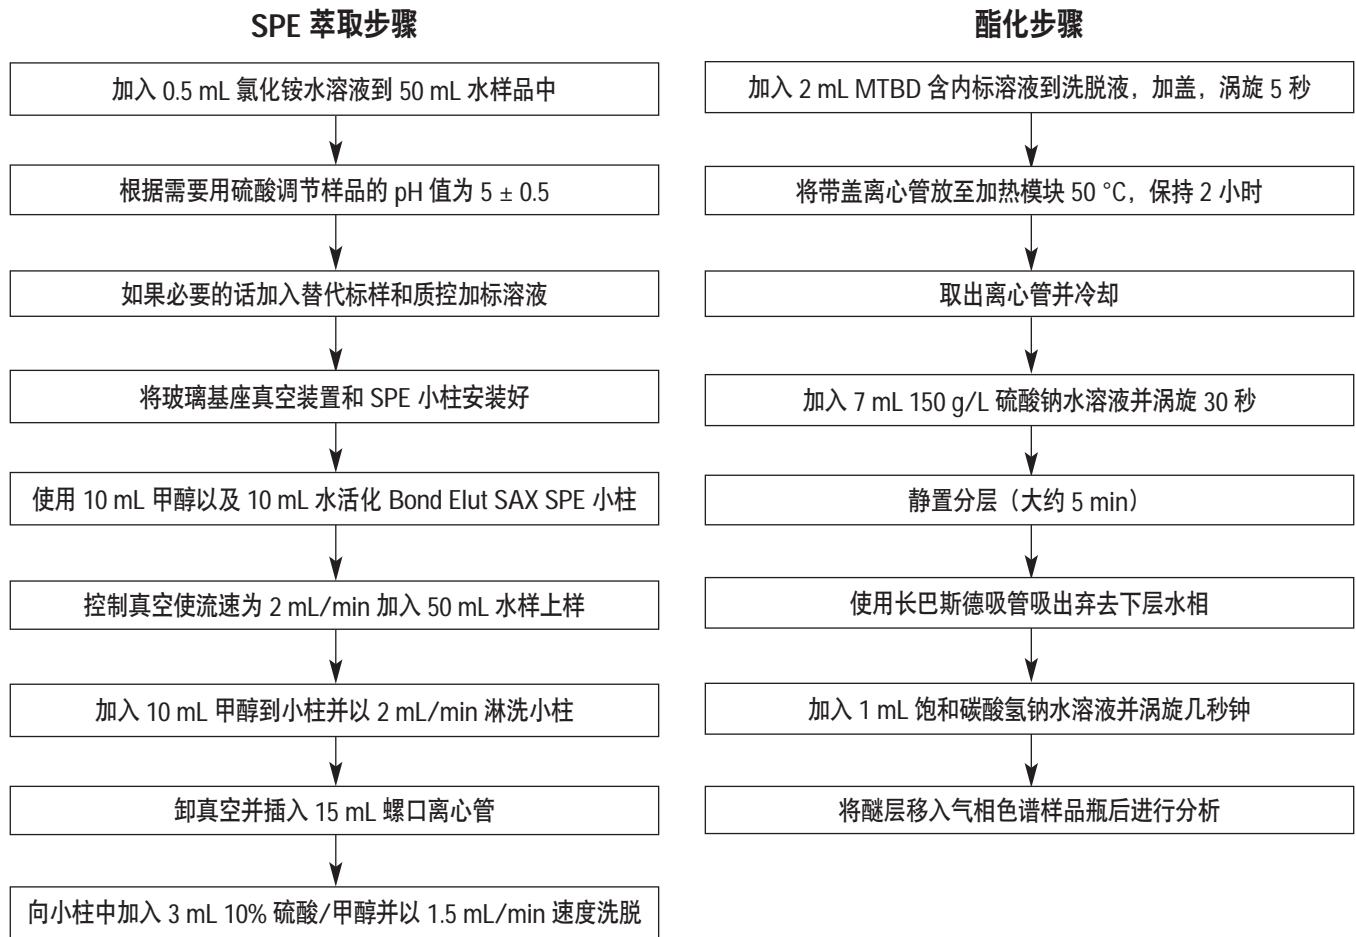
SPE 萃取步骤

加入 0.5 mL 氯化铵水溶液到 50 mL 水样品中

根据需要用硫酸调节样品的 pH 值为 5 ± 0.5

如果必要的话加入替代标样和质控加标溶液

将玻璃基座真空装置和 SPE 小柱安装好

使用 10 mL 甲醇以及 10 mL 水活化 Bond Elut SAX SPE 小柱

控制真空使流速为 2 mL/min 加入 50 mL 水样上样

加入 10 mL 甲醇到小柱并以 2 mL/min 淋洗小柱

卸真空并插入 15 mL 螺口离心管

向小柱中加入 3 mL 10% 硫酸/甲醇并以 1.5 mL/min 速度洗脱

酯化步骤

加入 2 mL MTBD 含内标溶液到洗脱液，加盖，涡旋 5 秒

将带盖离心管放至加热模块 50 °C，保持 2 小时

取出离心管并冷却

加入 7 mL 150 g/L 硫酸钠水溶液并涡旋 30 秒

静置分层（大约 5 min）

使用长巴斯德吸管吸出弃去下层水相

加入 1 mL 饱和碳酸氢钠水溶液并涡旋几秒钟

将醚层移入气相色谱样品瓶后进行分析